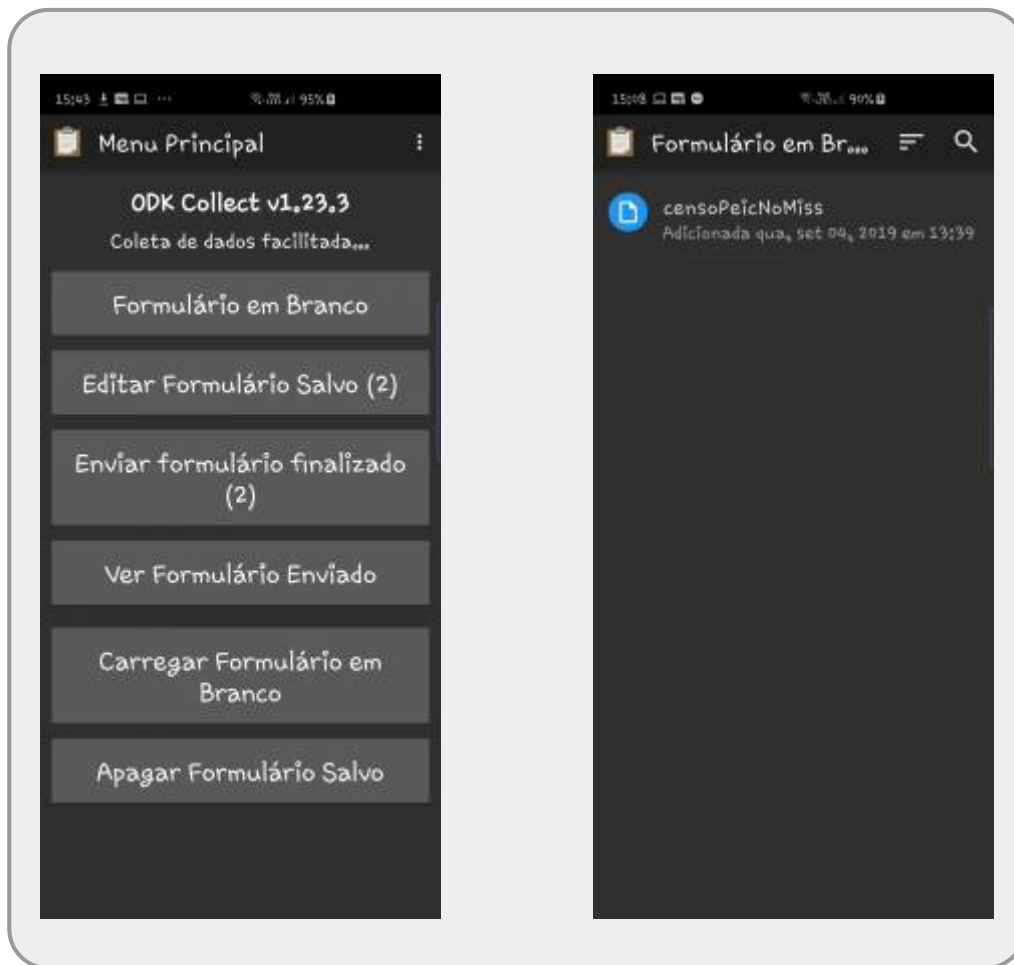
15:45 95%

Menu Principal

ODK Collect v1.23.3

Coleta de dados facilitada...

Formulário em Branco

Editar Formulário Salvo (2)

Enviar formulário finalizado (2)

Ver Formulário Enviado

Carregar Formulário em Branco

Apagar Formulário Salvo

15:08 90%

Formulário em Br...

censoPeicNoMiss
Adicionada qua, set 04, 2019 em 13:39